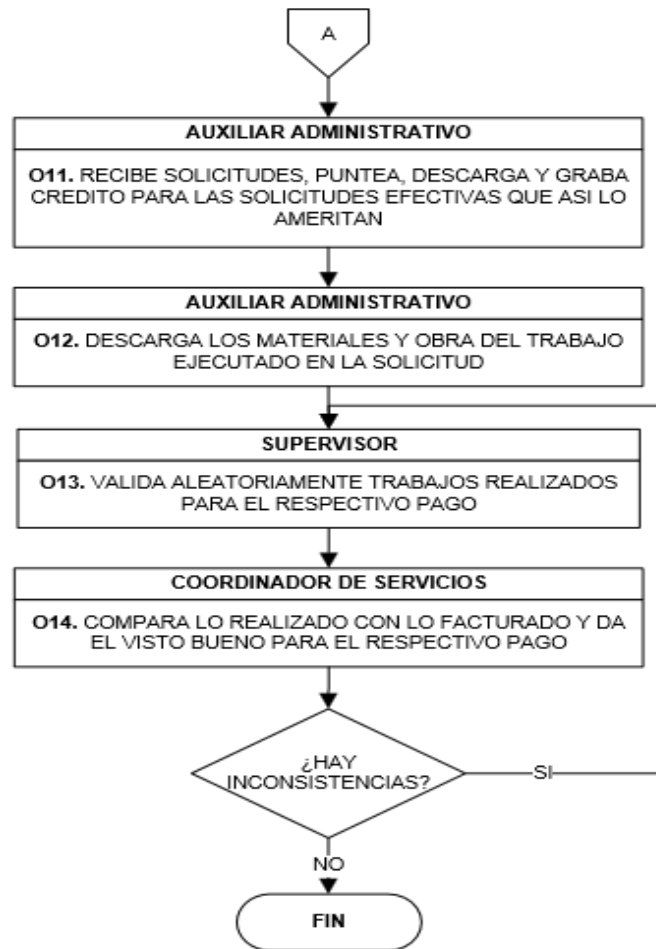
A

AUXILIAR ADMINISTRATIVO

O11. RECIBE SOLICITUDES, PUNTEA, DESCARGA Y GRABA CREDITO PARA LAS SOLICITUDES EFECTIVAS QUE ASI LO AMERITAN

AUXILIAR ADMINISTRATIVO

O12. DESCARGA LOS MATERIALES Y OBRA DEL TRABAJO EJECUTADO EN LA SOLICITUD

SUPERVISOR

O13. VALIDA ALEATORIAMENTE TRABAJOS REALIZADOS PARA EL RESPECTIVO PAGO

COORDINADOR DE SERVICIOS

O14. COMPARA LO REALIZADO CON LO FACTURADO Y DA EL VISTO BUENO PARA EL RESPECTIVO PAGO

¿HAY INCONSISTENCIAS?

SI

NO

FIN